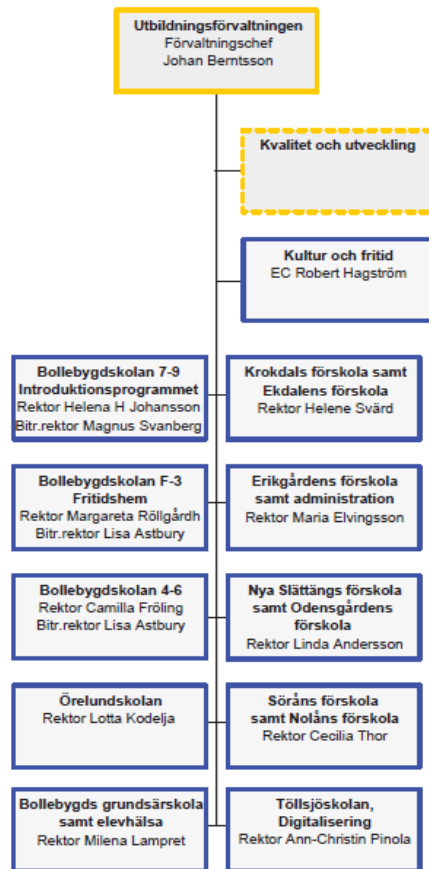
**Utbildningsförvaltningen**
Förvaltningschef
Johan Berntsson

**Kvalitet och utveckling**

**Kultur och fritid**
EC Robert Hagström

**Bollebygdskolan 7-9**
**Introduktionsprogrammet**
Rektor Helena H Johansson
Bitr.rektor Magnus Svanberg

**Krokdals förskola samt Ekdalens förskola**
Rektor Helene Svärd

**Bollebygdskolan F-3**
**Fritidshem**
Rektor Margareta Röllgårdh
Bitr.rektor Lisa Astbury

**Erikgårdens förskola samt administration**
Rektor Maria Elvingsson

**Bollebygdskolan 4-6**
Rektor Camilla Fröling
Bitr.rektor Lisa Astbury

**Nya Slättängs förskola samt Odensgårdens förskola**
Rektor Linda Andersson

**Örelundskolan**
Rektor Lotta Kodelja

**Söråns förskola samt Nolåns förskola**
Rektor Cecilia Thor

**Bollebygds grundsärskola samt elevhälsa**
Rektor Milena Lampret

**Töllsjöskolan, Digitalisering**
Rektor Ann-Christin Pinola